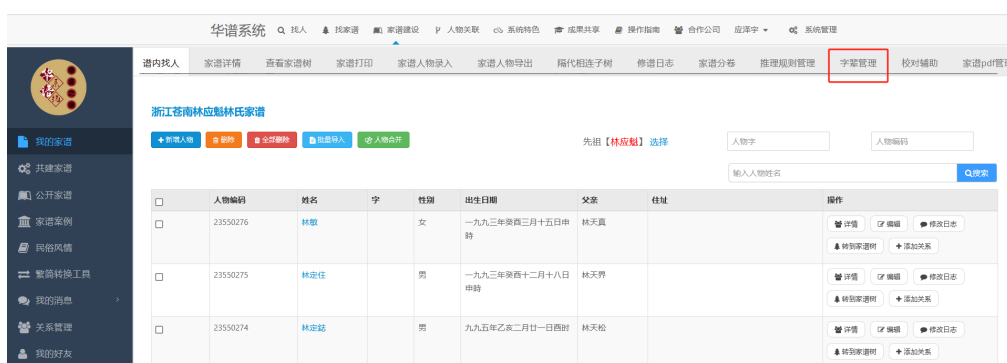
华谱系统 找人 找家谱 家谱建设 人物关联 系统特色 成果共享 操作指南 合作公司 应泽宇 系统管理

谱内找人 家谱详情 查看家谱树 家谱打印 家谱人物录入 家谱人物导出 隔代相连子树 修谱日志 家谱分卷 推理规则管理 字辈管理 校对辅助 家谱pdf管理

我的家谱
共建家谱
公开家谱
家谱案例
民俗风情
繁简转换工具
我的消息
关系管理
我的好友

浙江苍南林应魁林氏家谱

+新增人物 删除 全部删除 批量导入 人物合并

先祖【林应魁】选择

人物字 人物编码

输入人物姓名 Q搜索

| | 人物编码 | 姓名 | 字 | 性别 | 出生日期 | 父亲 | 住址 | 操作 |
|---|---|---|---|---|---|---|---|---|
| ☐ | 23550276 | 林敏 | | 女 | 一九九三年癸酉三月十五日申時 | 林天真 | | 详情 编辑 修改日志 转到家谱树 添加关系 |
| ☐ | 23550275 | 林定住 | | 男 | 一九九三年癸酉十二月十八日申時 | 林天界 | | 详情 编辑 修改日志 转到家谱树 添加关系 |
| ☐ | 23550274 | 林定銛 | | 男 | 九九五年乙亥二月廿一日酉时 | 林天松 | | 详情 编辑 修改日志 转到家谱树 添加关系 |